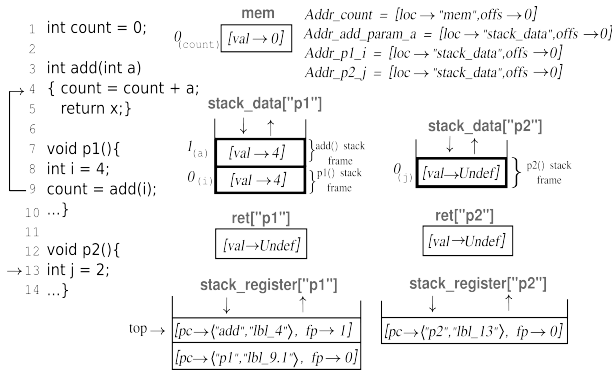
1 int count = 0;
2
3 int add(int a)
4 { count = count + a;
5 return x;}
6
7 void p1(){
8 int i = 4;
9 count = add(i);
10 ...}
11
12 void p2(){
13 int j = 2;
14 ...}

mem

$0_{(count)}$ $[val \rightarrow 0]$

$Addr\_count = [loc \rightarrow "mem", offs \rightarrow 0]$
$Addr\_add\_param\_a = [loc \rightarrow "stack\_data", offs \rightarrow 0]$
$Addr\_p1\_i = [loc \rightarrow "stack\_data", offs \rightarrow 0]$
$Addr\_p2\_j = [loc \rightarrow "stack\_data", offs \rightarrow 0]$

stack_data["p1"]

$1_{(a)}$ $[val \rightarrow 4]$ } add() stack frame
$0_{(i)}$ $[val \rightarrow 4]$ } p1() stack frame

stack_data["p2"]

$0_{(j)}$ $[val \rightarrow Undef]$ } p2() stack frame

ret["p1"]

$[val \rightarrow Undef]$

ret["p2"]

$[val \rightarrow Undef]$

stack_register["p1"]

top → $[pc \rightarrow \langle "add", "lbl\_4" \rangle, fp \rightarrow 1]$
$[pc \rightarrow \langle "p1", "lbl\_9.1" \rangle, fp \rightarrow 0]$

stack_register["p2"]

$[pc \rightarrow \langle "p2", "lbl\_13" \rangle, fp \rightarrow 0]$